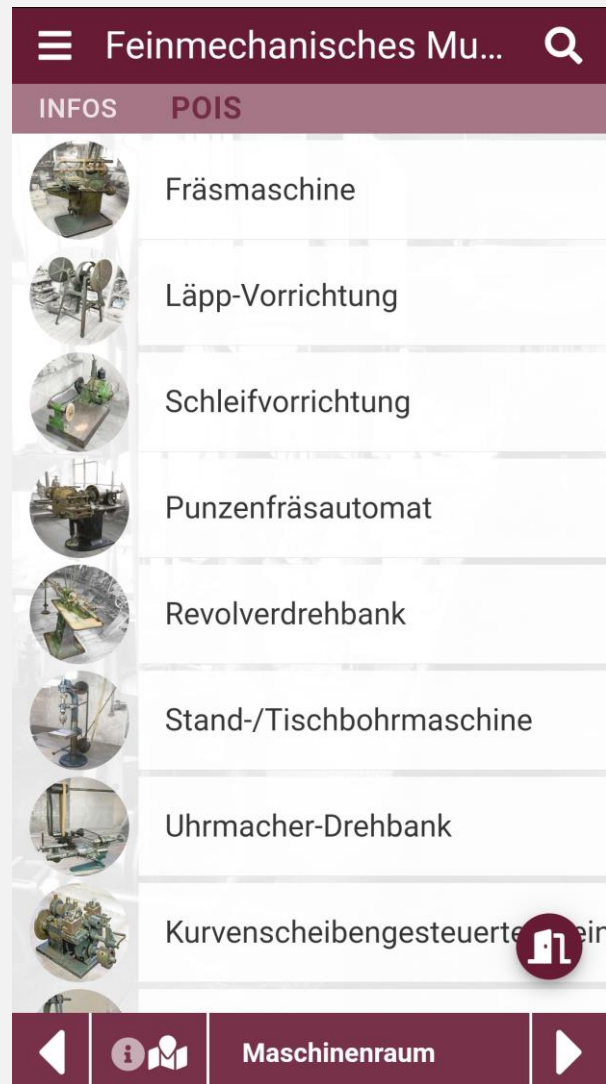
Feinmechanisches Mu...

INFOS POIS

Fräsmaschine

Läpp-Vorrichtung

Schleifvorrichtung

Punzenfräsautomat

Revolverdrehbank

Stand-/Tischbohrmaschine

Uhrmacher-Drehbank

Kurvenscheibengesteuerte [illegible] ein

Maschinenraum